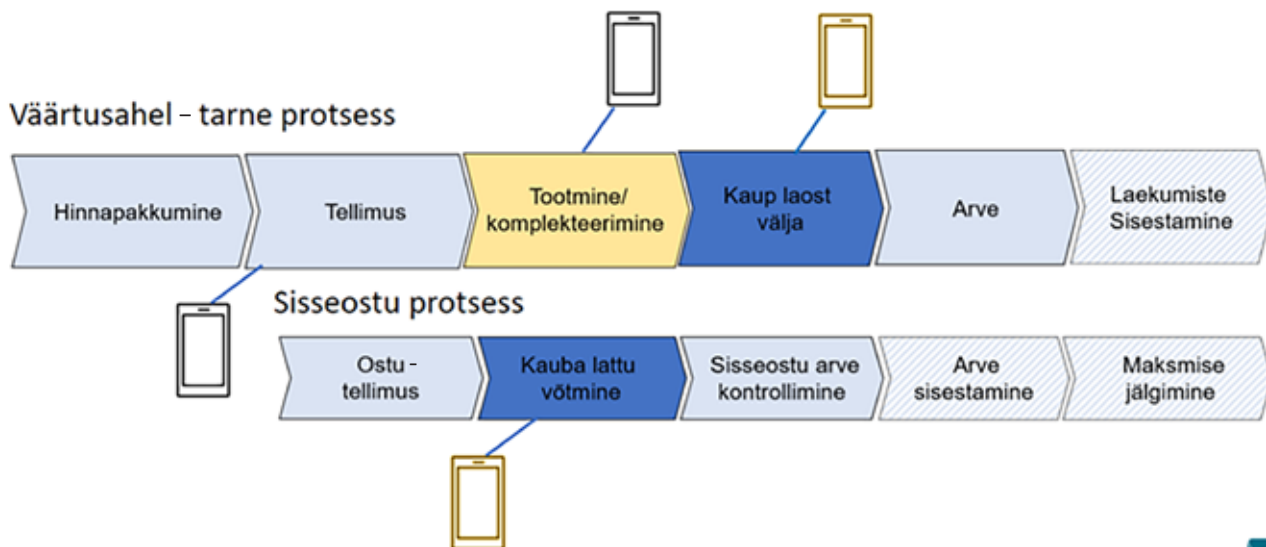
Väärtusahel – tarne protsess

Hinnapakkumine

Tellimus

Tootmine/ komplekteerimine

Kaup laost välja

Arve

Laekumiste Sisestamine

Sisseostu protsess

Ostu - tellimus

Kauba lattu võtmine

Sisseostu arve kontrollimine

Arve sisestamine

Maksmise jälgimine